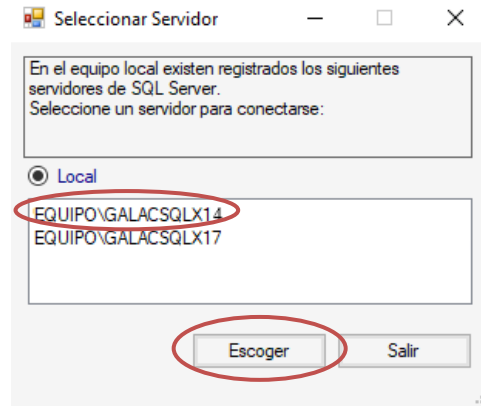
Seleccionar Servidor

En el equipo local existen registrados los siguientes servidores de SQL Server.
Seleccione un servidor para conectarse:

Local

EQUIPO\GALACSQLX14
EQUIPO\GALACSQLX17

Escoger

Salir